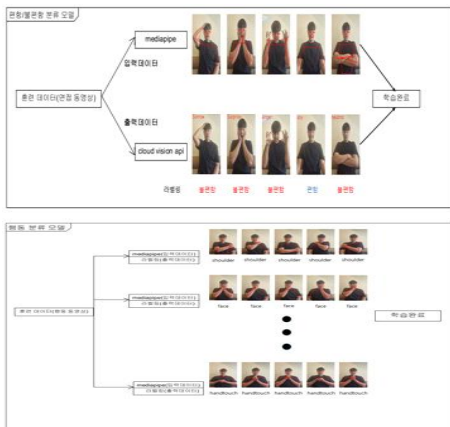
편함/불편함 분류 모델

mediapipe

입력데이터

훈련 데이터(편집 동영상)

출력데이터

cloud vision api

학습완료

라벨링

불편함 불편함 불편함 편함 불편함

행동 분류 모델

mediapipe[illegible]

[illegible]

mediapipe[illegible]

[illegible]

훈련 데이터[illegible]

mediapipe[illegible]

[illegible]

shoulder shoulder shoulder shoulder shoulder

face face face face face

학습완료

handtouch handtouch handtouch handtouch handtouch